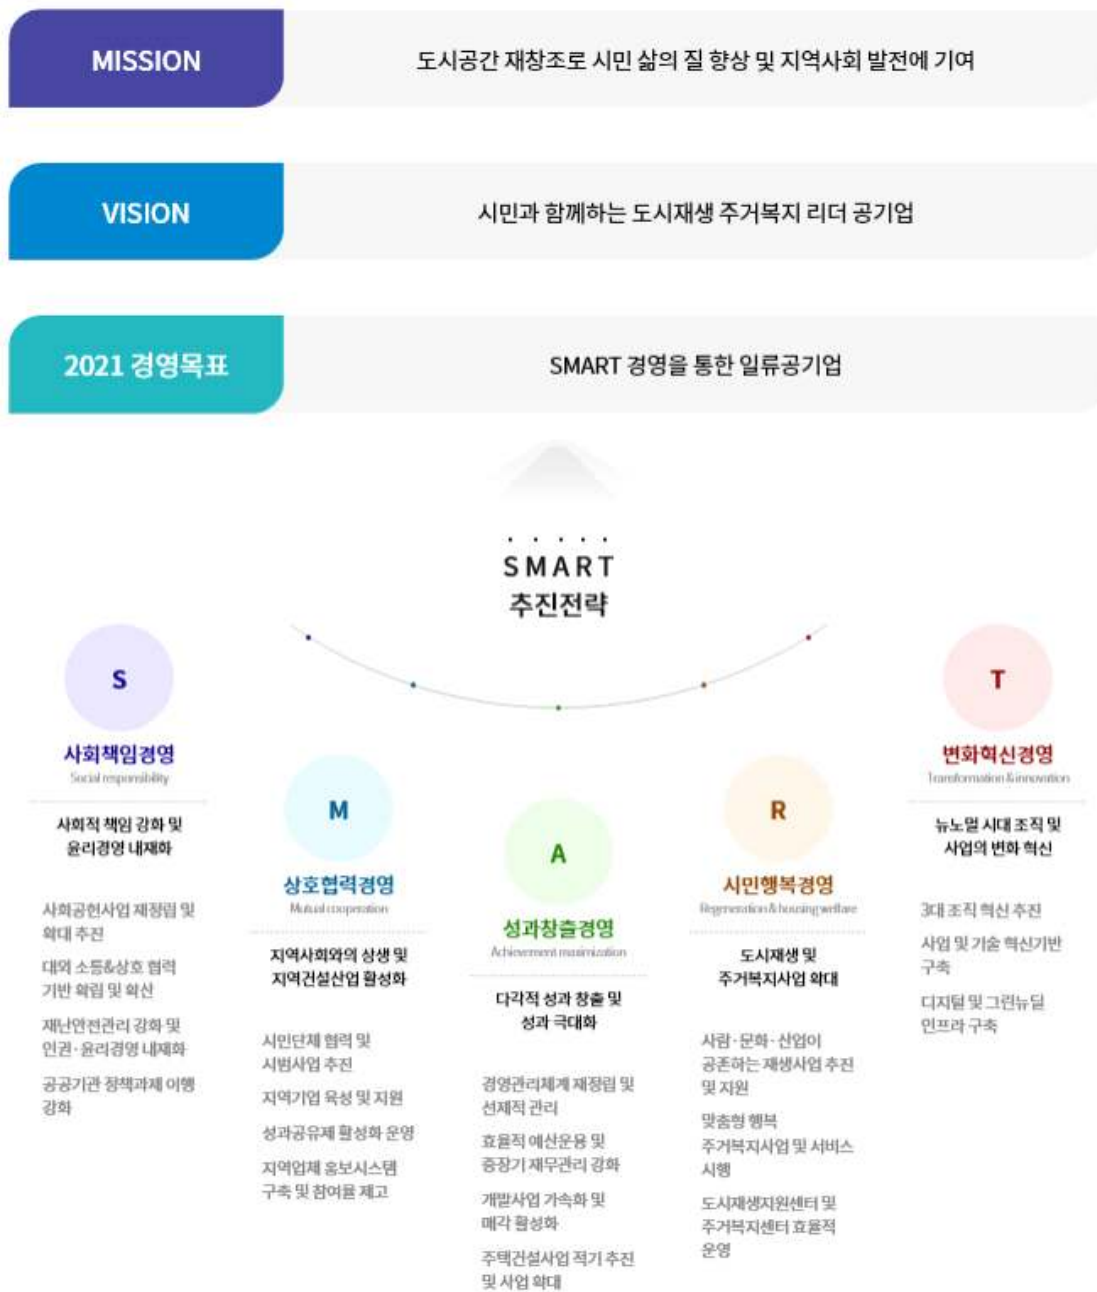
MISSION

도시공간 재창조로 시민 삶의 질 향상 및 지역사회 발전에 기여

VISION

시민과 함께하는 도시재생 주거복지 리더 공기업

2021 경영목표

SMART 경영을 통한 일류공기업

SMART
추진전략

S
사회책임경영
Social responsibility

사회적 책임 강화 및 윤리경영 내재화

사회공헌사업 재정립 및 확대 추진

대외 소통&상호 협력 기반 확립 및 확산

재난안전관리 강화 및 인권·윤리경영 내재화

공공기관 정책과제 이행 강화

M
상호협력경영
Mutual cooperation

지역사회와의 상생 및 지역건설산업 활성화

시민단체 협력 및 시범사업 추진

지역기업 육성 및 지원

성과공유제 활성화 운영

지역업체 홍보시스템 구축 및 참여율 제고

A
성과창출경영
Achievement maximization

다각적 성과 창출 및 성과 극대화

경영관리체계 재정립 및 선제적 관리

효율적 예산운용 및 중장기 재무관리 강화

개발사업 가속화 및 매각 활성화

주택건설사업 적기 추진 및 사업 확대

R
시민행복경영
Regeneration & housing welfare

도시재생 및 주거복지사업 확대

사람·문화·산업이 공존하는 재생사업 추진 및 지원

맞춤형 행복 주거복지사업 및 서비스 시행

도시재생지원센터 및 주거복지센터 효율적 운영

T
변화혁신경영
Transformation & innovation

뉴노멀 시대 조직 및 사업의 변화 혁신

3대 조직 혁신 추진

사업 및 기술 혁신기반 구축

디지털 및 그린뉴딜 인프라 구축